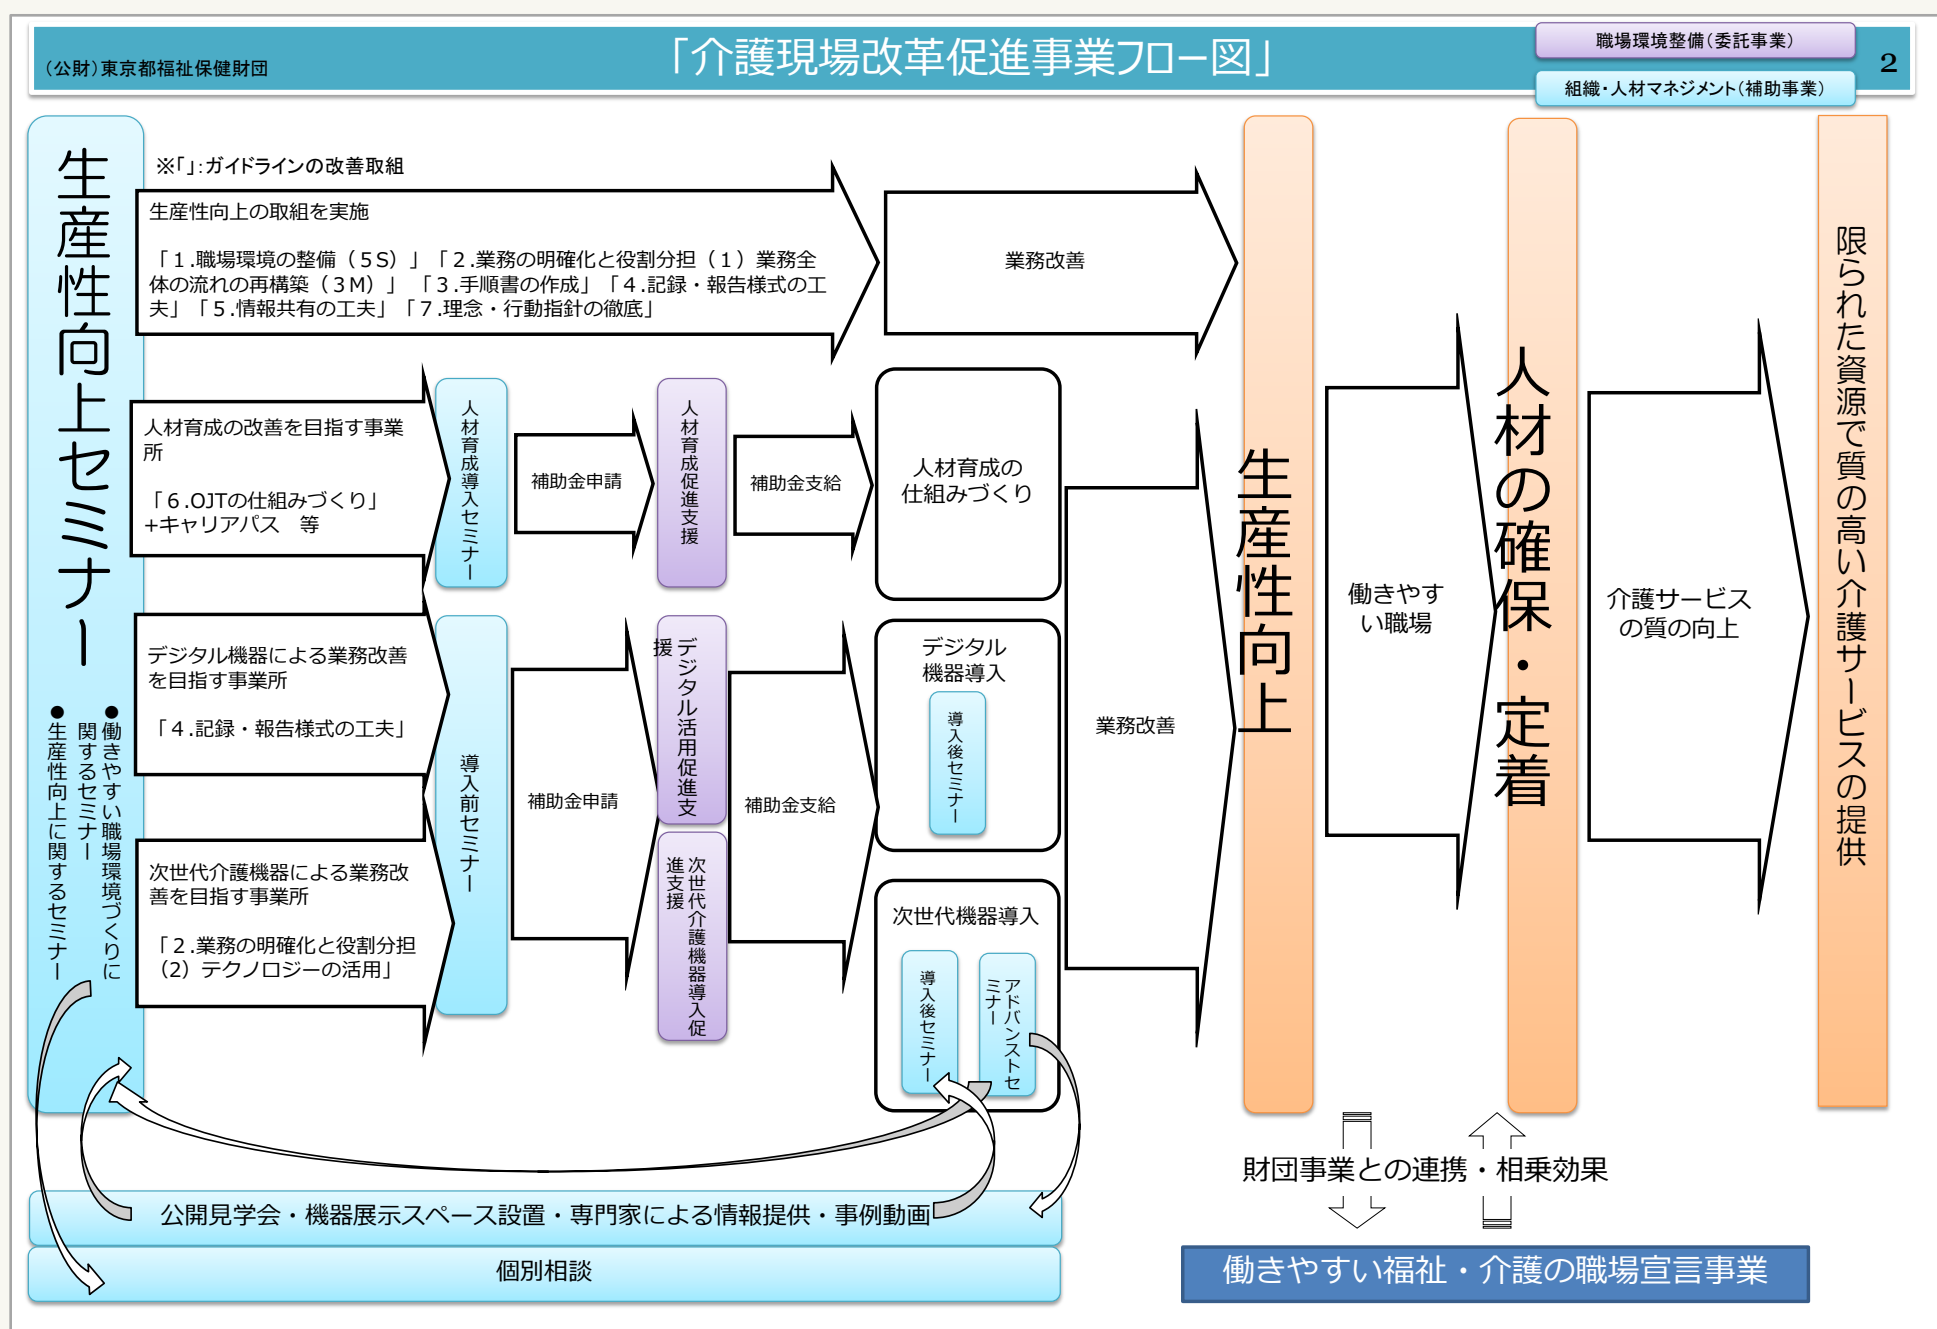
(公財)東京都福祉保健財団

「介護現場改革促進事業フロー図」

職場環境整備(委託事業)

組織・人材マネジメント(補助事業)

2

生産性向上セミナー

●働きやすい職場環境づくりに関するセミナー

●生産性向上に関するセミナー

※「」:ガイドラインの改善取組

生産性向上の取組を実施

「1.職場環境の整備(5S)」「2.業務の明確化と役割分担(1)業務全体の流れの再構築(3M)」「3.手順書の作成」「4.記録・報告様式の工夫」「5.情報共有の工夫」「7.理念・行動指針の徹底」

業務改善

人材育成の改善を目指す事業所

「6.OJTの仕組みづくり」+キャリアパス　等

人材育成導入セミナー

補助金申請

人材育成促進支援

補助金支給

人材育成の仕組みづくり

デジタル機器による業務改善を目指す事業所

「4.記録・報告様式の工夫」

導入前セミナー

補助金申請

デジタル活用促進支援

補助金支給

デジタル機器導入

導入後セミナー

次世代介護機器による業務改善を目指す事業所

「2.業務の明確化と役割分担(2)テクノロジーの活用」

次世代介護機器導入促進支援

次世代機器導入

導入後セミナー

アドバンストセミナー

業務改善

生産性向上

働きやすい職場

人材の確保・定着

介護サービスの質の向上

限られた資源で質の高い介護サービスの提供

公開見学会・機器展示スペース設置・専門家による情報提供・事例動画

個別相談

財団事業との連携・相乗効果

働きやすい福祉・介護の職場宣言事業